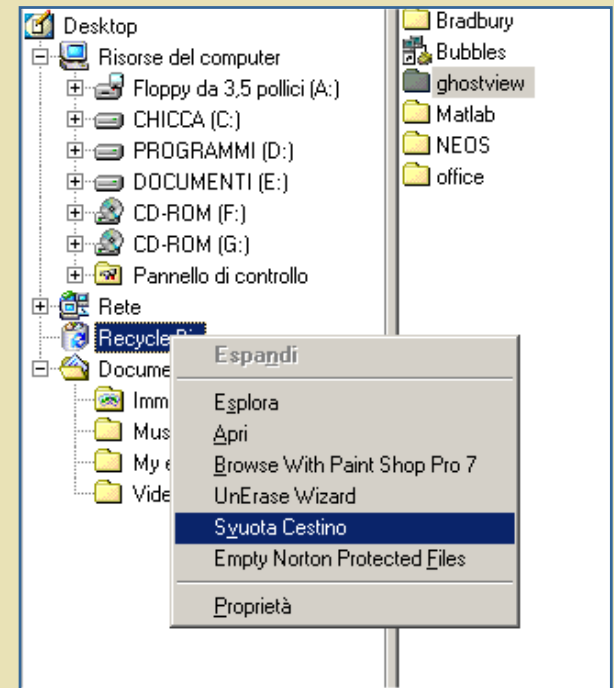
Desktop
Risorse del computer
Floppy da 3,5 pollici (A:)
CHICCA (C:)
PROGRAMMI (D:)
DOCUMENTI (E:)
CD-ROM (F:)
CD-ROM (G:)
Pannello di controllo
Rete
Recycle Bi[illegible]
Docume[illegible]
Imm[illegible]
Mus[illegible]
My e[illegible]
Vide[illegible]

Bradbury
Bubbles
ghostview
Matlab
NEOS
office

Espandi
Esplora
Apri
Browse With Paint Shop Pro 7
UnErase Wizard
Svuota Cestino
Empty Norton Protected Files
Proprietà